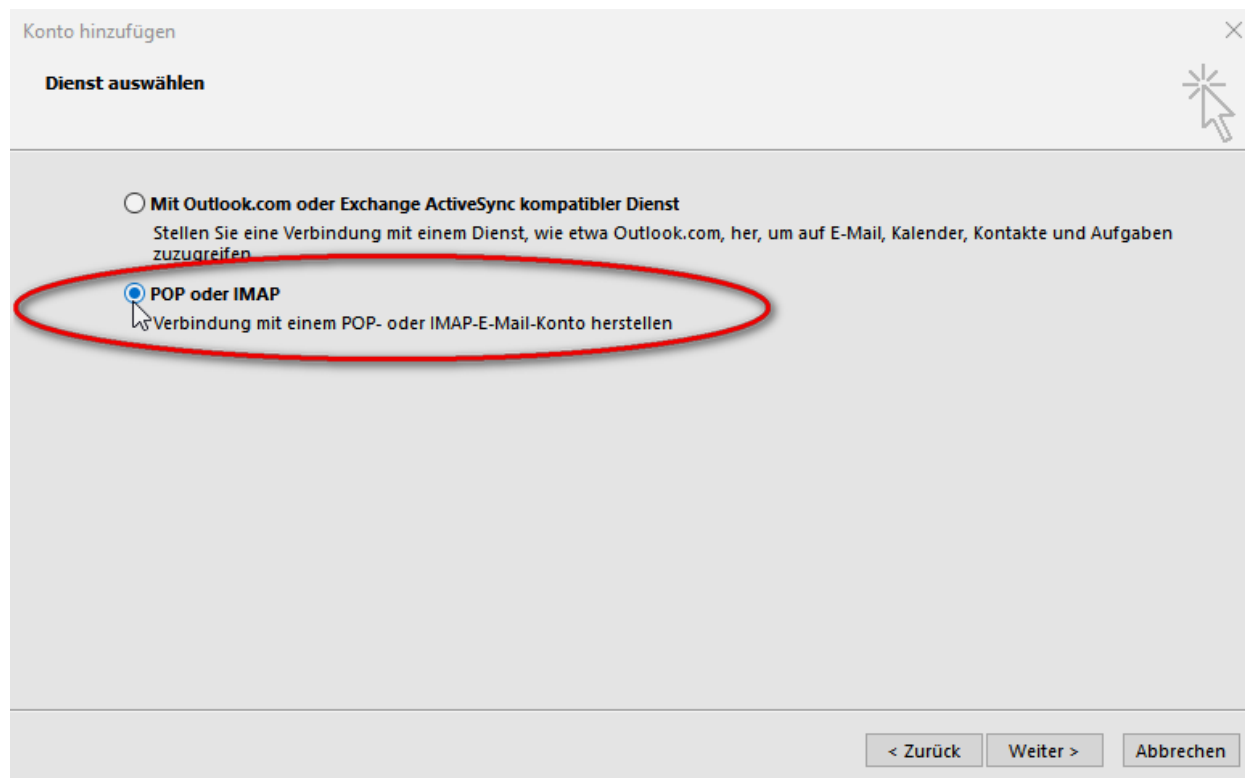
Konto hinzufügen

Dienst auswählen

Mit Outlook.com oder Exchange ActiveSync kompatibler Dienst

Stellen Sie eine Verbindung mit einem Dienst, wie etwa Outlook.com, her, um auf E-Mail, Kalender, Kontakte und Aufgaben zuzugreifen

POP oder IMAP

Verbindung mit einem POP- oder IMAP-E-Mail-Konto herstellen

< Zurück

Weiter >

Abbrechen